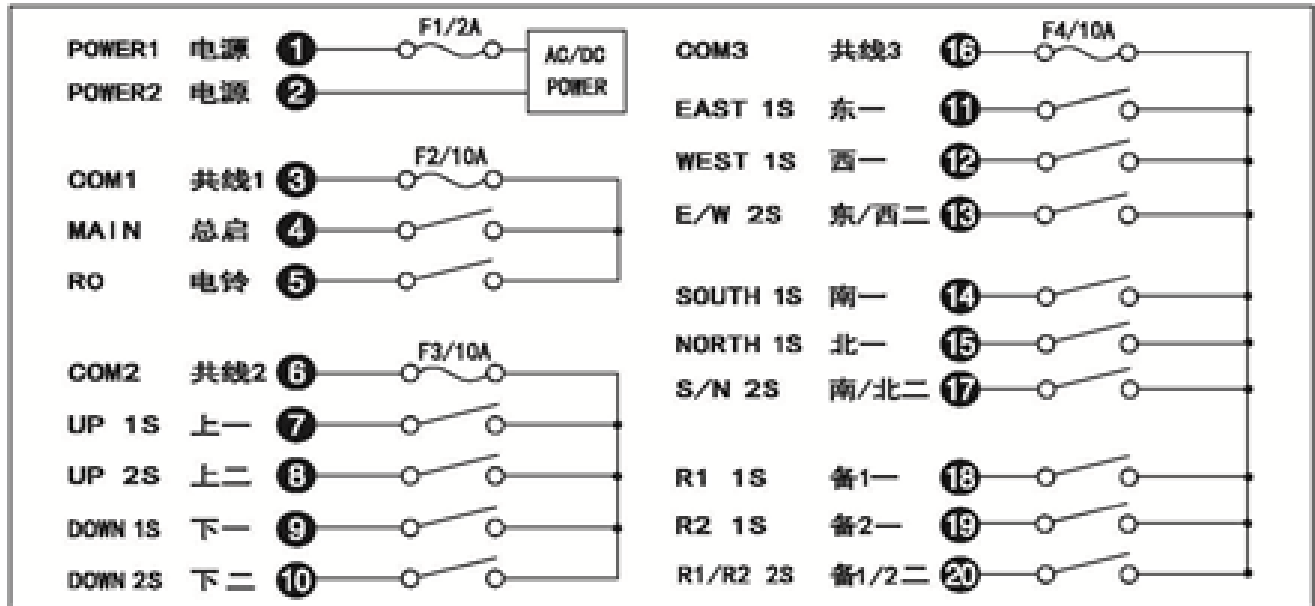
POWER1 电源 1
POWER2 电源 2
F1/2A
AC/DC POWER

COM1 共线1 3
MAIN 总启 4
RO 电铃 5
F2/10A

COM2 共线2 6
UP 1S 上一 7
UP 2S 上二 8
DOWN 1S 下一 9
DOWN 2S 下二 10
F3/10A

COM3 共线3 16
F4/10A
EAST 1S 东一 11
WEST 1S 西一 12
E/W 2S 东/西二 13

SOUTH 1S 南一 14
NORTH 1S 北一 15
S/N 2S 南/北二 17

R1 1S 备1一 18
R2 1S 备2一 19
R1/R2 2S 备1/2二 20